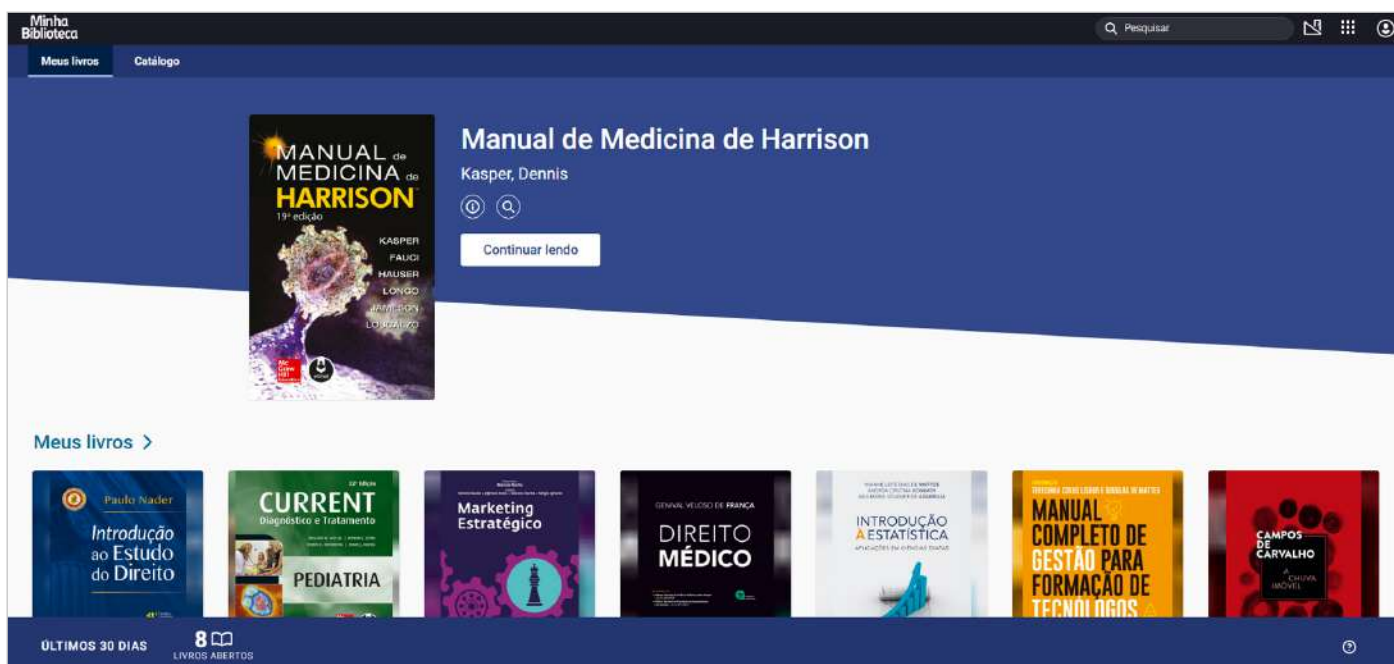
Minha Biblioteca

Pesquisar

Meus livros
Catálogo

MANUAL de MEDICINA de HARRISON
19ª edição
KASPER
FAUCI
HAUSER
LONGO
JAMESON
LOSCALZO

Manual de Medicina de Harrison
Kasper, Dennis

Continuar lendo

Meus livros >

Paulo Nader
Introdução ao Estudo do Direito

CURRENT
Diagnóstico e Tratamento
PEDIATRIA

Marketing Estratégico

GENIVAL VELOSO DE FRANÇA
DIREITO MÉDICO

INTRODUÇÃO À ESTATÍSTICA

MANUAL COMPLETO DE GESTÃO PARA FORMAÇÃO DE TECNÓLOGOS

CAMPOS DE CARVALHO
A CHUVA IMÓVEL

ÚLTIMOS 30 DIAS
8
LIVROS ABERTOS